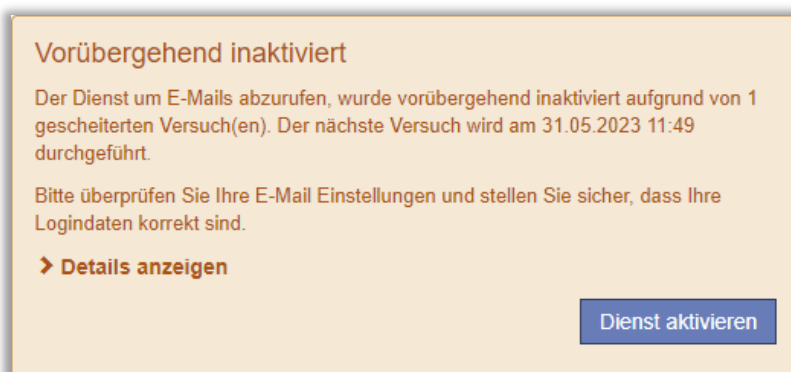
Vorübergehend inaktiviert

Der Dienst um E-Mails abzurufen, wurde vorübergehend inaktiviert aufgrund von 1 gescheiterten Versuch(en). Der nächste Versuch wird am 31.05.2023 11:49 durchgeführt.

Bitte überprüfen Sie Ihre E-Mail Einstellungen und stellen Sie sicher, dass Ihre Logindaten korrekt sind.

> Details anzeigen

Dienst aktivieren